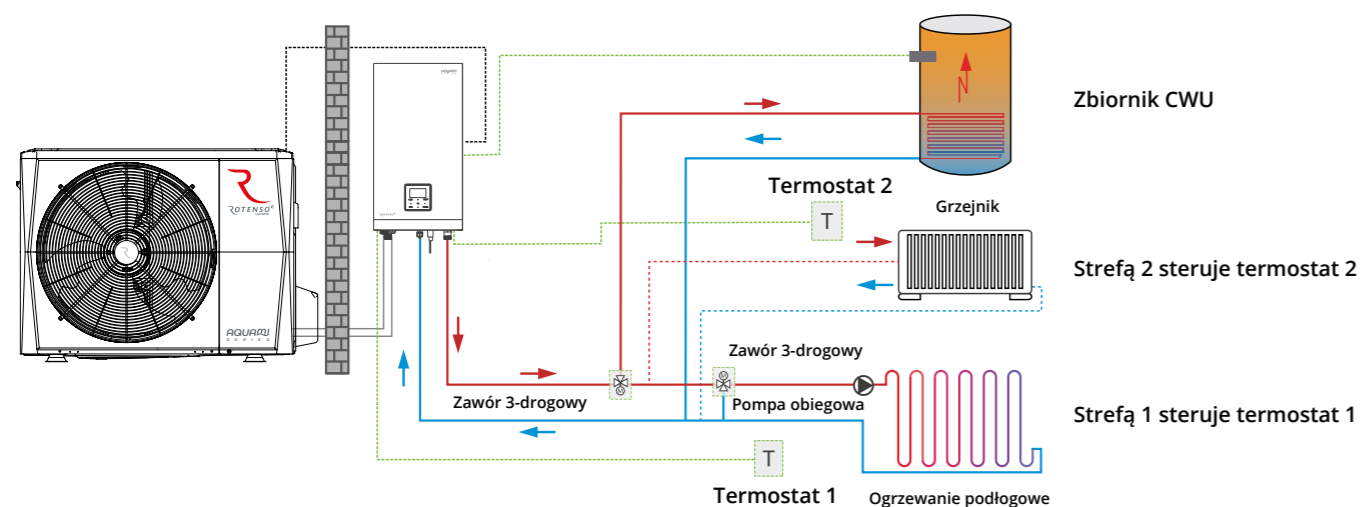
ROTENSO

AQUAMI SERIES

Zbiornik CWU

Termostat 2

T

Grzejnik

Strefą 2 steruje termostat 2

Zawór 3-drogowy

Zawór 3-drogowy

Pompa obiegowa

Strefą 1 steruje termostat 1

T

Termostat 1

Ogrzewanie podłogowe